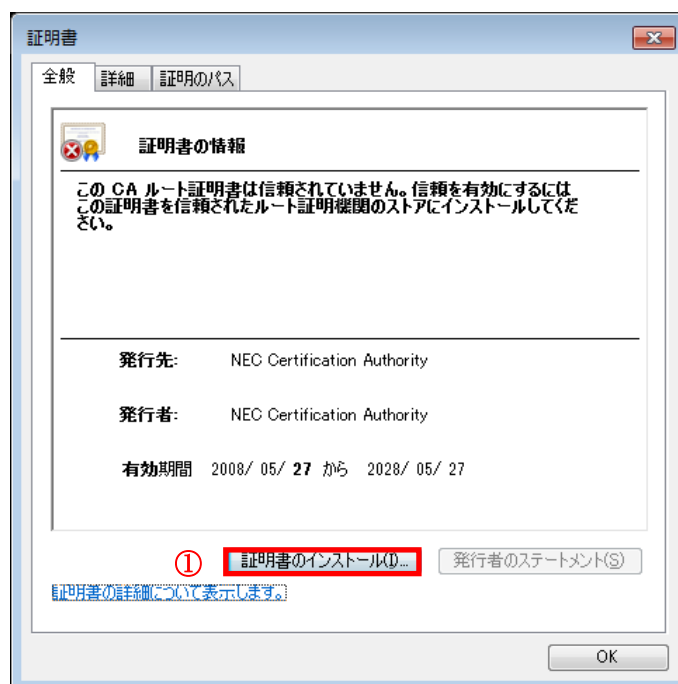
証明書

全般 | 詳細 | 証明のパス

証明書の情報

この CA ルート証明書は信頼されていません。信頼を有効にするにはこの証明書を信頼されたルート証明機関のストアにインストールしてください。

発行先: NEC Certification Authority

発行者: NEC Certification Authority

有効期間 2008/ 05/ 27 から 2028/ 05/ 27

①

証明書のインストール(I)...

発行者のステートメント(S)

証明書の詳細について表示します。

OK